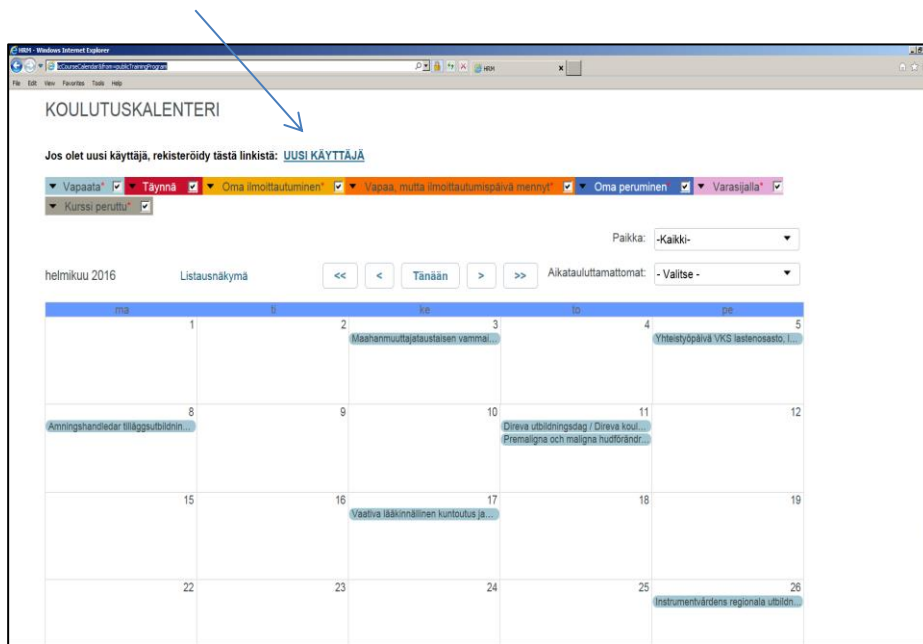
HRM - Windows Internet Explorer

File Edit View Favorites Tools Help

KOULUTUSKALENTERI

Jos olet uusi käyttäjä, rekisteröidy tästä linkistä: UUSI KÄYTTÄJÄ

Vapaata* Täynnä Oma ilmoittautuminen* Vapaa, mutta ilmoittautumispäivä mennyt* Oma peruminen Varasijalla* Kurssi peruttu*

Paikka: -Kaikki-

helmikuu 2016 Listausnäkymä << < Tänään > >> Aikatauluttamattomat: - Valitse -

| ma | ti | ke | to | pe |
|---|---|---|---|---|
| 1 | 2 | 3 Maahanmuuttajataustaisen vammai... | 4 | 5 Yhteistyöpäivä VKS lastenosasto, l... |
| 8 Amningshandledar tilläggsutbildnin... | 9 | 10 | 11 Direva utbildningsdag / Direva koul... Premaligna och maligna hudförändr... | 12 |
| 15 | 16 | 17 Vaativa lääkinnällinen kuntoutus ja... | 18 | 19 |
| 22 | 23 | 24 | 25 | 26 Instrumentvårdens regionala utbildn... |